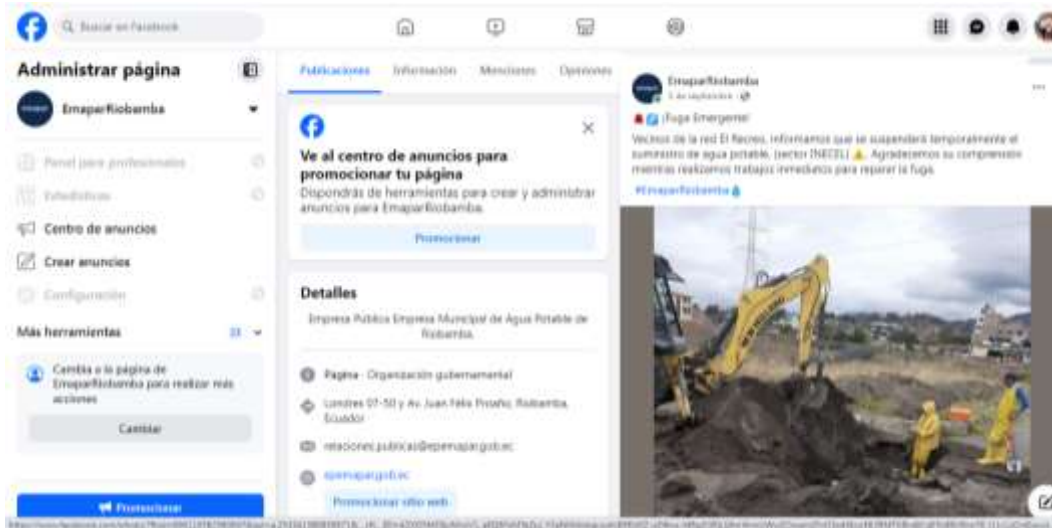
Buscar en Facebook

Administrar página

EmaparRiobamba

Panel para profesionales

Estadísticas

Centro de anuncios

Crear anuncios

Configuración

Más herramientas

Cambia a la página de EmaparRiobamba para realizar más acciones

Cambiar

Promocionar

Publicaciones Información Menciones Opiniones

Ve al centro de anuncios para promocionar tu página

Dispondrás de herramientas para crear y administrar anuncios para EmaparRiobamba.

Promocionar

Detalles

Empresa Pública Empresa Municipal de Agua Potable de Riobamba

Página · Organización gubernamental

Londres 07-50 y Av. Juan Félix Proaño, Riobamba, Ecuador

relacionespublicas@epemapar.gob.ec

epemapar.gob.ec

Promocionar sitio web

EmaparRiobamba
3 de septiembre ·

¡Fuga Emergente!

Vecinos de la red El Recreo, informamos que se suspenderá temporalmente el suministro de agua potable, (sector INECEL) ⚠. Agradecemos su comprensión mientras realizamos trabajos inmediatos para reparar la fuga.

#EmaparRiobamba

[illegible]